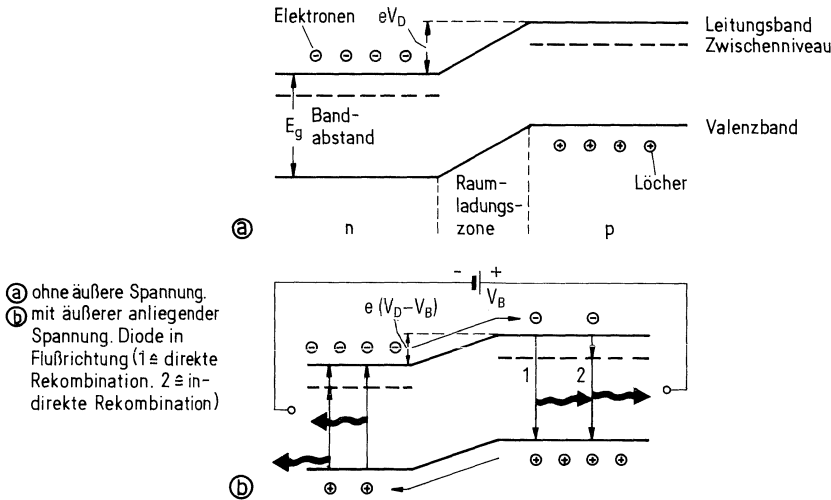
Elektronen
$eV_D$
Leitungsband
Zwischenniveau
$E_g$ Bandabstand
Valenzband
Löcher
Raumladungszone
ⓐ n p

ⓐ ohne äußere Spannung.
ⓑ mit äußerer anliegender Spannung. Diode in Flußrichtung (1 ≙ direkte Rekombination. 2 ≙ indirekte Rekombination)

- +
$V_B$
$e\,(V_D - V_B)$
1 2
ⓑ